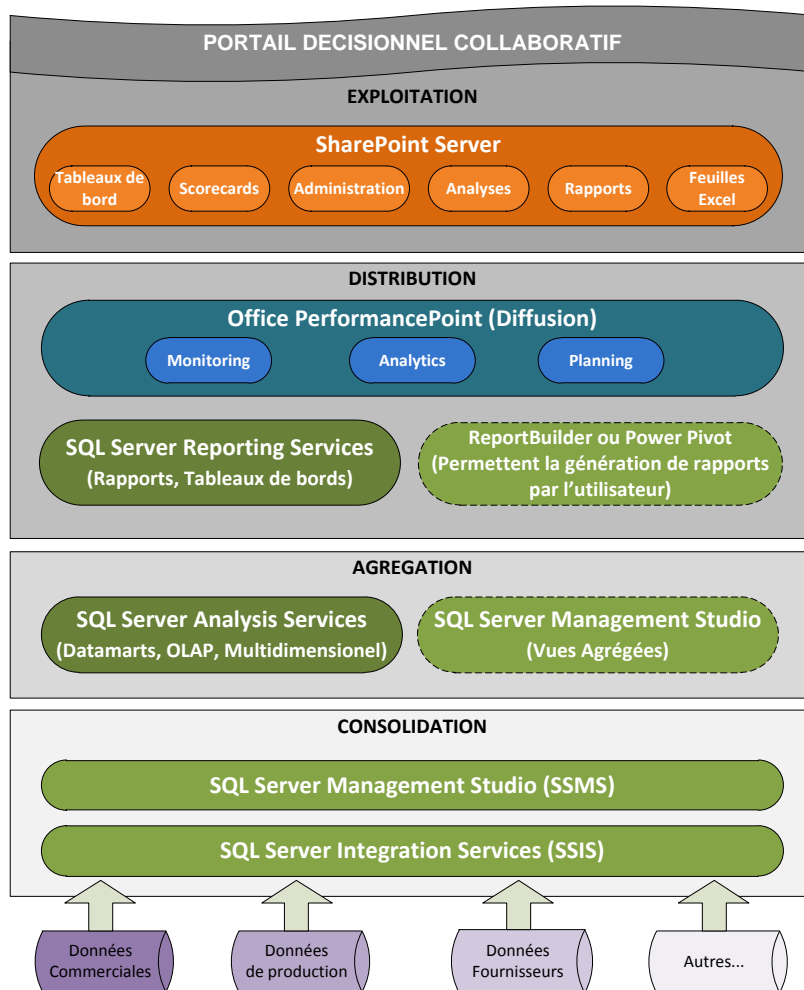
PORTAIL DECISIONNEL COLLABORATIF

EXPLOITATION

SharePoint Server

Tableaux de bord

Scorecards

Administration

Analyses

Rapports

Feuilles Excel

DISTRIBUTION

Office PerformancePoint (Diffusion)

Monitoring

Analytics

Planning

SQL Server Reporting Services
(Rapports, Tableaux de bords)

ReportBuilder ou Power Pivot
(Permettent la génération de rapports par l'utilisateur)

AGREGATION

SQL Server Analysis Services
(Datamarts, OLAP, Multidimensionel)

SQL Server Management Studio
(Vues Agrégées)

CONSOLIDATION

SQL Server Management Studio (SSMS)

SQL Server Integration Services (SSIS)

Données Commerciales

Données de production

Données Fournisseurs

Autres...